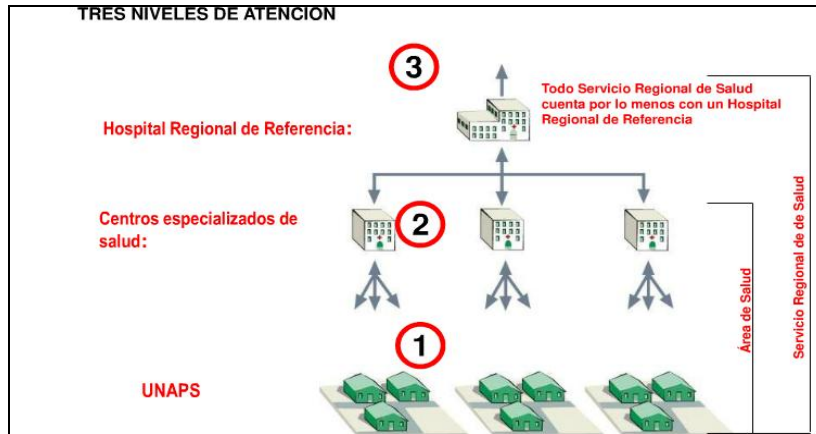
TRES NIVELES DE ATENCION

3

Todo Servicio Regional de Salud cuenta por lo menos con un Hospital Regional de Referencia

Hospital Regional de Referencia:

Centros especializados de salud:

2

1

UNAPS

Área de Salud

Servicio Regional de de Salud